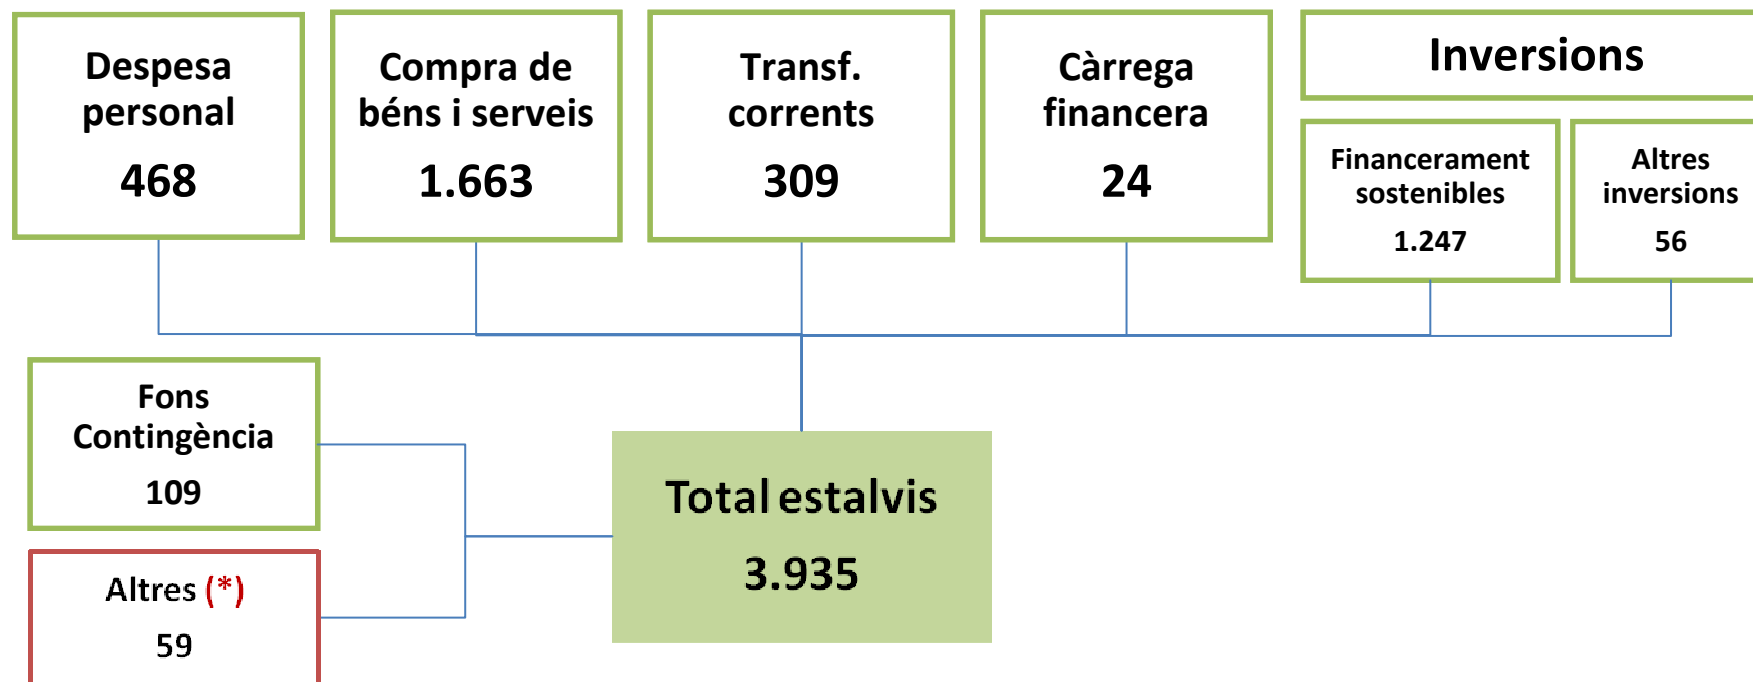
Despesa personal
468

Compra de béns i serveis
1.663

Transf. corrents
309

Càrrega financera
24

Inversions

Financerament sostenibles
1.247

Altres inversions
56

Fons Contingència
109

Altres (*)
59

Total estalvis
3.935